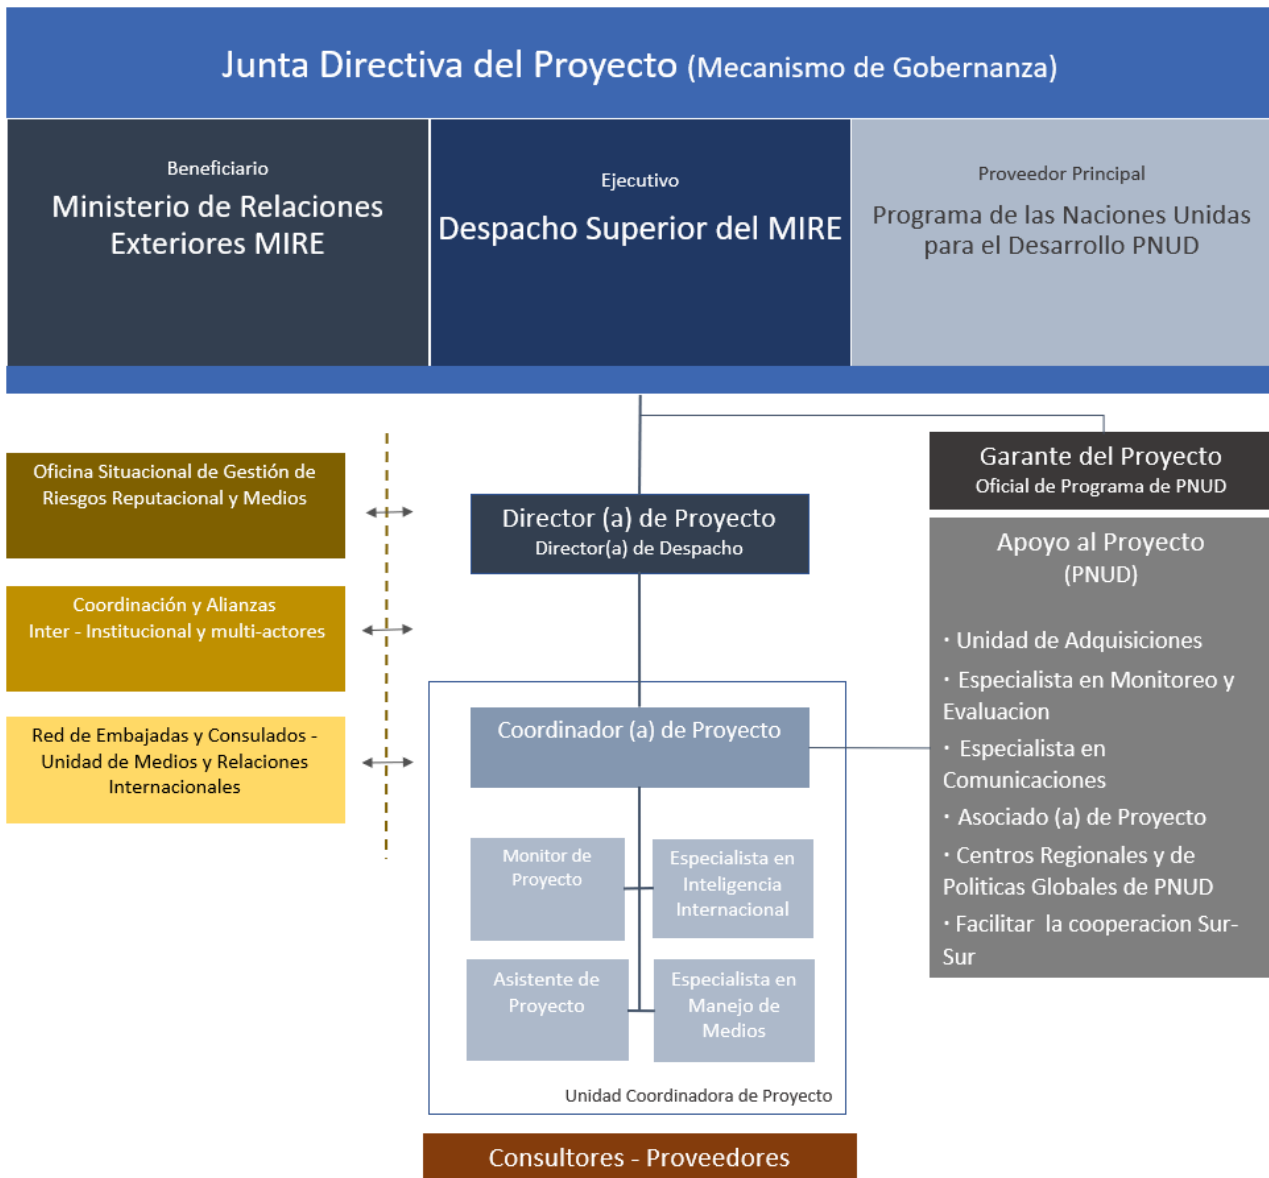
Junta Directiva del Proyecto (Mecanismo de Gobernanza)

Beneficiario
Ministerio de Relaciones Exteriores MIRE

Ejecutivo
Despacho Superior del MIRE

Proveedor Principal
Programa de las Naciones Unidas para el Desarrollo PNUD

Oficina Situacional de Gestión de Riesgos Reputacional y Medios

Coordinación y Alianzas
Inter - Institucional y multi-actores

Red de Embajadas y Consulados - Unidad de Medios y Relaciones Internacionales

Director (a) de Proyecto
Director(a) de Despacho

Garante del Proyecto
Oficial de Programa de PNUD

Apoyo al Proyecto
(PNUD)

• Unidad de Adquisiciones
• Especialista en Monitoreo y Evaluacion
• Especialista en Comunicaciones
• Asociado (a) de Proyecto
• Centros Regionales y de Politicas Globales de PNUD
• Facilitar la cooperacion Sur-Sur

Coordinador (a) de Proyecto

Monitor de Proyecto

Especialista en Inteligencia Internacional

Asistente de Proyecto

Especialista en Manejo de Medios

Unidad Coordinadora de Proyecto

Consultores - Proveedores